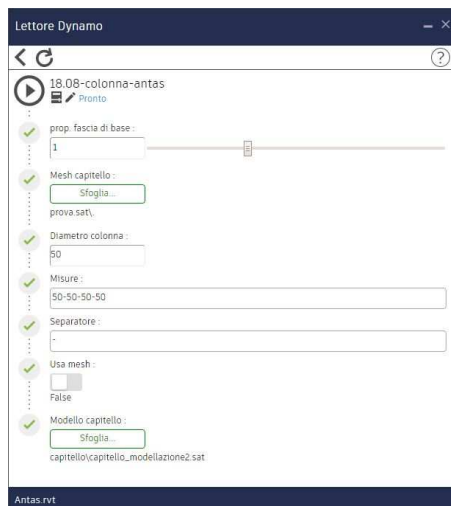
Lettore Dynamo

18.08-colonna-antas
Pronto

prop. fascia di base :
1

Mesh capitello :
Sfoglia...
prova.sat\.

Diametro colonna :
50

Misure :
50-50-50-50

Separatore :
-

Usa mesh :
False

Modello capitello :
Sfoglia...
capitello\capitello_modellazione2.sat

Antas.rvt